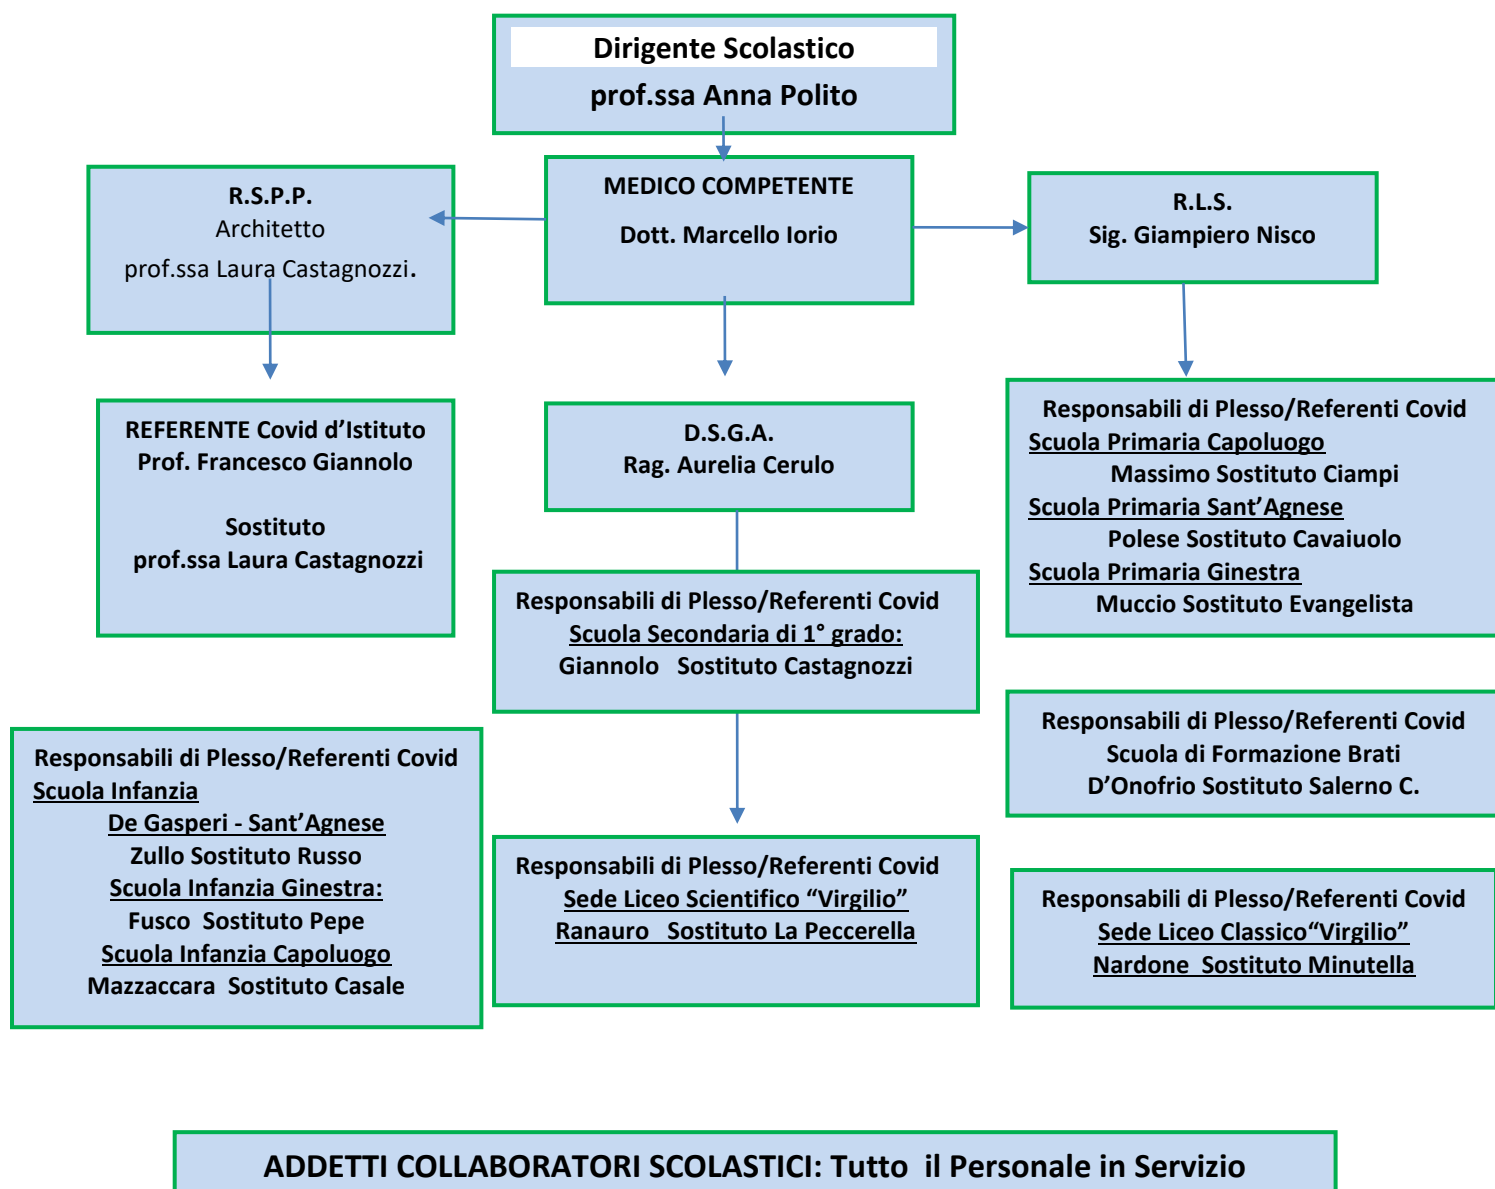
Dirigente Scolastico
prof.ssa Anna Polito

R.S.P.P.
Architetto
prof.ssa Laura Castagnozzi.

MEDICO COMPETENTE
Dott. Marcello Iorio

R.L.S.
Sig. Giampiero Nisco

REFERENTE Covid d'Istituto
Prof. Francesco Giannolo

Sostituto
prof.ssa Laura Castagnozzi

D.S.G.A.
Rag. Aurelia Cerulo

Responsabili di Plesso/Referenti Covid
Scuola Primaria Capoluogo
Massimo Sostituto Ciampi
Scuola Primaria Sant'Agnese
Polese Sostituto Cavaiuolo
Scuola Primaria Ginestra
Muccio Sostituto Evangelista

Responsabili di Plesso/Referenti Covid
Scuola Secondaria di 1° grado:
Giannolo Sostituto Castagnozzi

Responsabili di Plesso/Referenti Covid
Scuola di Formazione Brati
D'Onofrio Sostituto Salerno C.

Responsabili di Plesso/Referenti Covid
Scuola Infanzia
De Gasperi - Sant'Agnese
Zullo Sostituto Russo
Scuola Infanzia Ginestra:
Fusco Sostituto Pepe
Scuola Infanzia Capoluogo
Mazzaccara Sostituto Casale

Responsabili di Plesso/Referenti Covid
Sede Liceo Scientifico "Virgilio"
Ranauro Sostituto La Peccerella

Responsabili di Plesso/Referenti Covid
Sede Liceo Classico"Virgilio"
Nardone Sostituto Minutella

ADDETTI COLLABORATORI SCOLASTICI: Tutto il Personale in Servizio